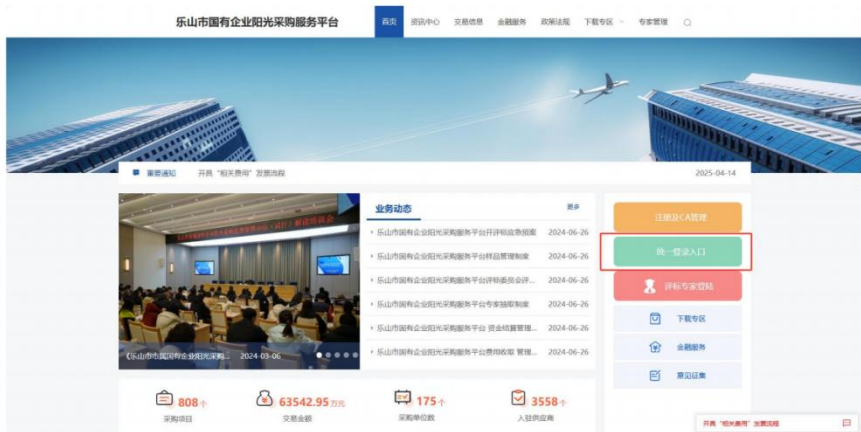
乐山市国有企业阳光采购服务平台

首页 资讯中心 交易信息 金融服务 政策法规 下载专区 专家管理

重要通知 开具"相关费用"发票流程 2025-04-14

业务动态 更多

乐山市国有企业阳光采购服务平台开评标应急预案 2024-06-26

乐山市国有企业阳光采购服务平台样品管理制度 2024-06-26

乐山市国有企业阳光采购服务平台评标委员会评... 2024-06-26

乐山市国有企业阳光采购服务平台专家抽取制度 2024-06-26

乐山市国有企业阳光采购服务平台 资金结算管理... 2024-06-26

乐山市国有企业阳光采购服务平台费用收取 管理... 2024-06-26

《乐山市国有企业阳光采购... 2024-03-06

注册及CA管理

统一登录入口

评标专家登陆

下载专区

金融服务

意见征集

808个 采购项目

63542.95万元 交易金额

175个 采购单位数

3558个 入驻供应商

开具"相关费用"发票流程